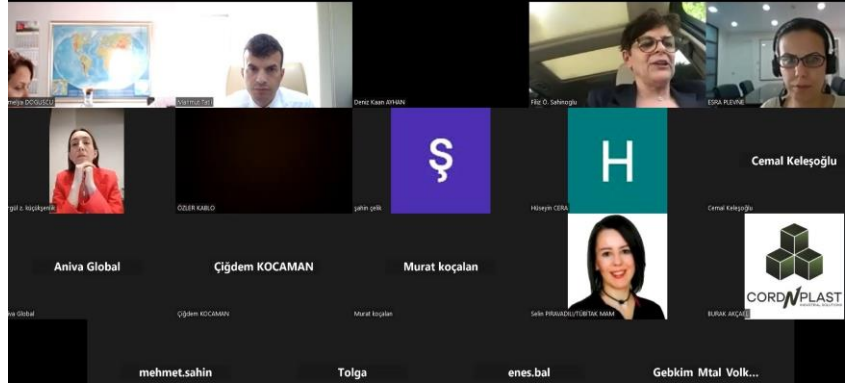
melya DOGUSCU

Mahmut Tat

Deniz Kaan AYHAN

Filiz Ö. Sahinoglu

ESRA PLEVNE

rgül z. küçükşentür

ÖZLER KABLO

Ş

şahin çelik

H

Hüseyin CERA

Cemal Keleşoğlu

Cemal Keleşoğlu

Aniva Global

iva Global

Çiğdem KOCAMAN

Çiğdem KOCAMAN

Murat koçalan

Murat koçalan

Selin PIRAVADILI-TÜBİTAK MAM

CORDNPLAST

BURAK AKÇA

mehmet.sahin

Tolga

enes.bal

Gebkim Mtal Volk...